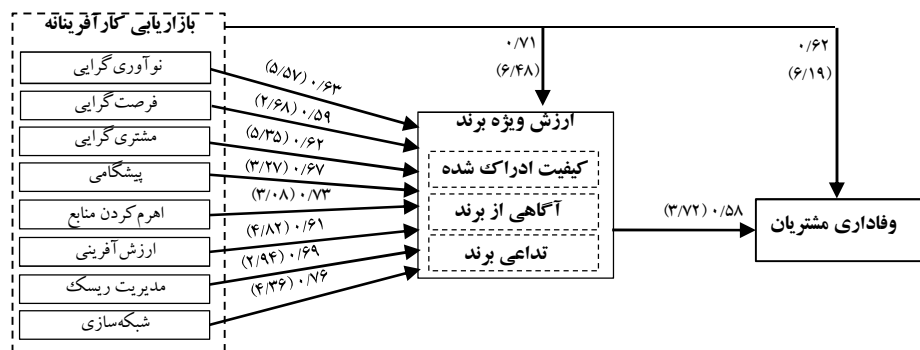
بازاریابی کارآفرینانه

نوآوری‌گرایی
فرصت‌گرایی
مشتری‌گرایی
پیشگامی
اهرم‌کردن منابع
ارزش‌آفرینی
مدیریت ریسک
شبکه‌سازی

(۵/۵۷) ۰/۶۳
(۲/۶۸) ۰/۵۹
(۵/۳۵) ۰/۶۲
(۳/۲۷) ۰/۶۷
(۳/۰۸) ۰/۷۳
(۴/۸۲) ۰/۶۱
(۲/۹۴) ۰/۶۹
(۴/۳۶) ۰/۷۶

۰/۷۱
(۶/۴۸)

۰/۶۲
(۶/۱۹)

ارزش ویژه برند
کیفیت ادراک شده
آگاهی از برند
تداعی برند

(۳/۷۲) ۰/۵۸

وفاداری مشتریان